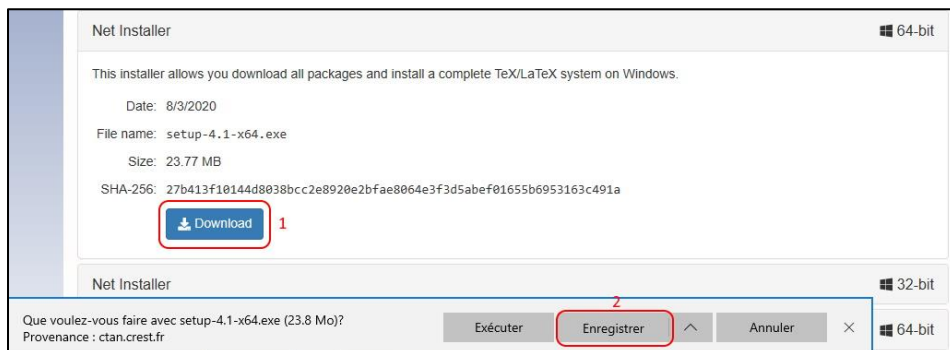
Net Installer

64-bit

This installer allows you download all packages and install a complete TeX/LaTeX system on Windows.

Date: 8/3/2020

File name: setup-4.1-x64.exe

Size: 23.77 MB

SHA-256: 27b413f10144d8038bcc2e8920e2bfae8064e3f3d5abef01655b6953163c491a

Download

1

Net Installer

32-bit

2

Que voulez-vous faire avec setup-4.1-x64.exe (23.8 Mo)?
Provenance : ctan.crest.fr

Exécuter

Enregistrer

Annuler

×

64-bit